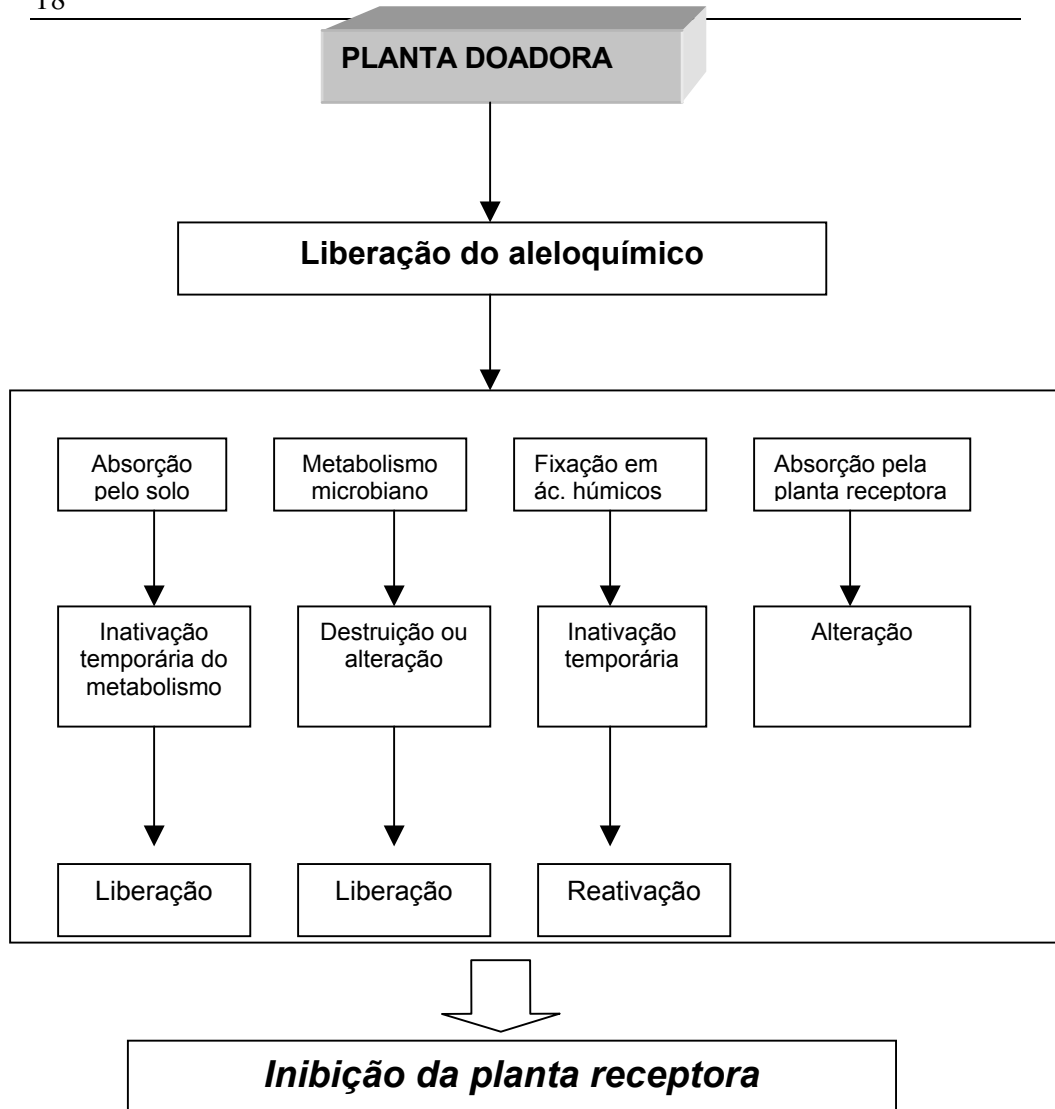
18

PLANTA DOADORA

Liberação do aleloquímico

Absorção pelo solo

Inativação temporária do metabolismo

Liberação

Metabolismo microbiano

Destruição ou alteração

Liberação

Fixação em ác. húmicos

Inativação temporária

Reativação

Absorção pela planta receptora

Alteração

Inibição da planta receptora